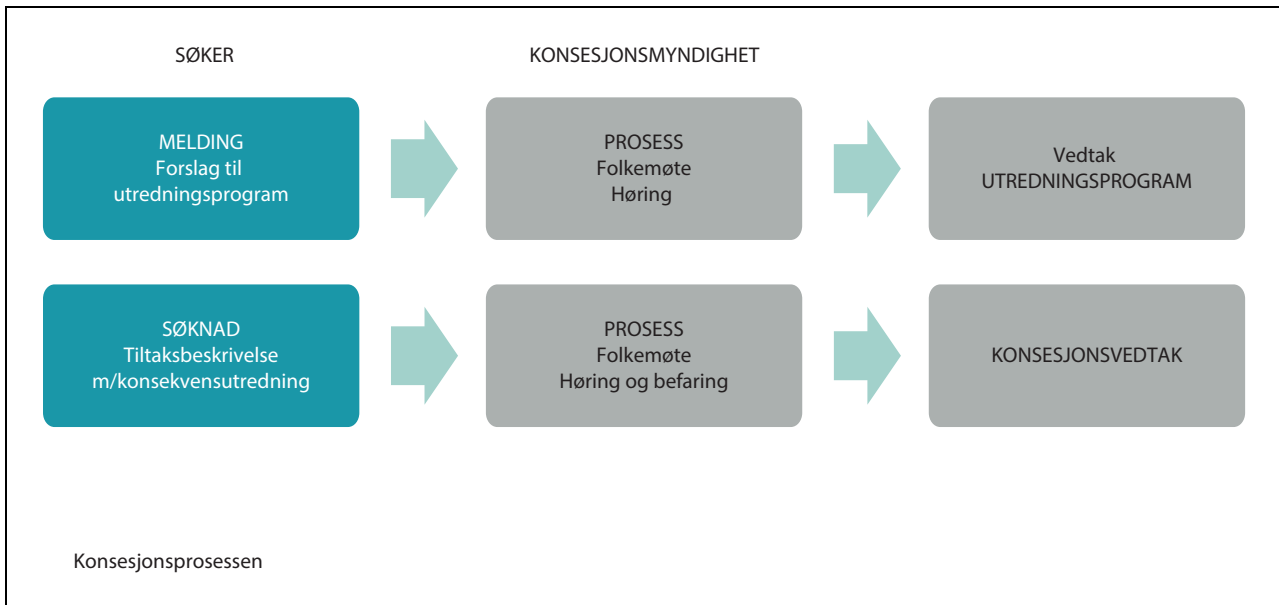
SØKER

KONSESJONSMYNDIGHET

MELDING
Forslag til utredningsprogram

PROSESS
Folkemøte
Høring

Vedtak
UTREDNINGSPROGRAM

SØKNAD
Tiltaksbeskrivelse m/konsekvensutredning

PROSESS
Folkemøte
Høring og befaring

KONSESJONSVEDTAK

Konsesjonsprosessen